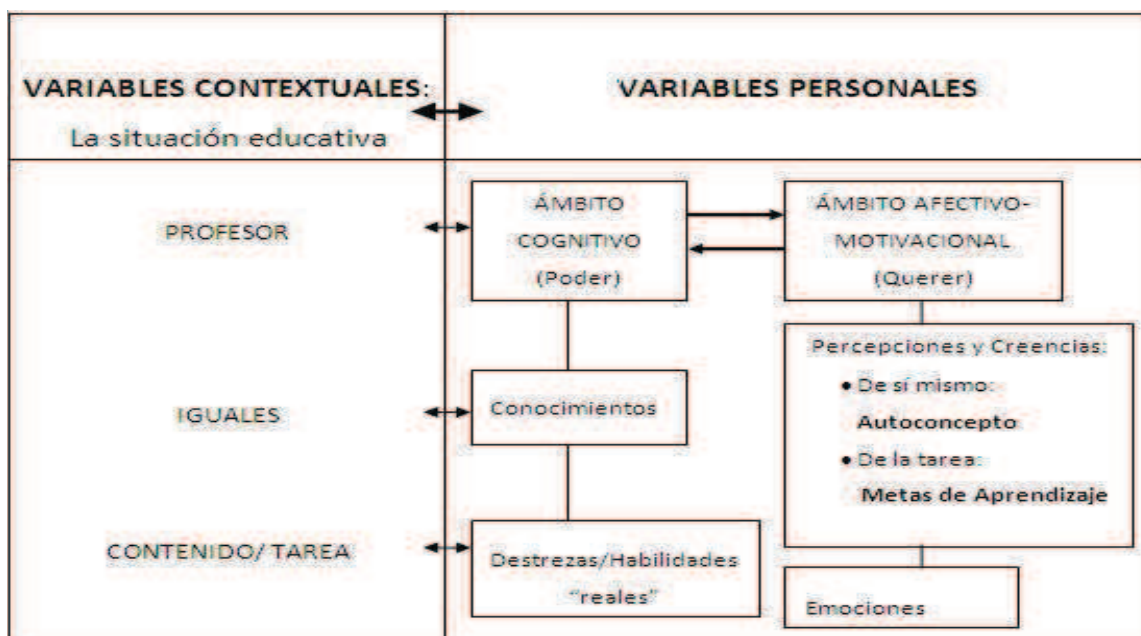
| VARIABLES CONTEXTUALES: La situación educativa | VARIABLES PERSONALES |
|---|---|
| PROFESOR | ÁMBITO COGNITIVO (Poder) — ÁMBITO AFECTIVO-MOTIVACIONAL (Querer) |
| IGUALES | Conocimientos — Percepciones y Creencias: • De sí mismo: Autoconcepto • De la tarea: Metas de Aprendizaje |
| CONTENIDO/ TAREA | Destrezas/Habilidades "reales" — Emociones |